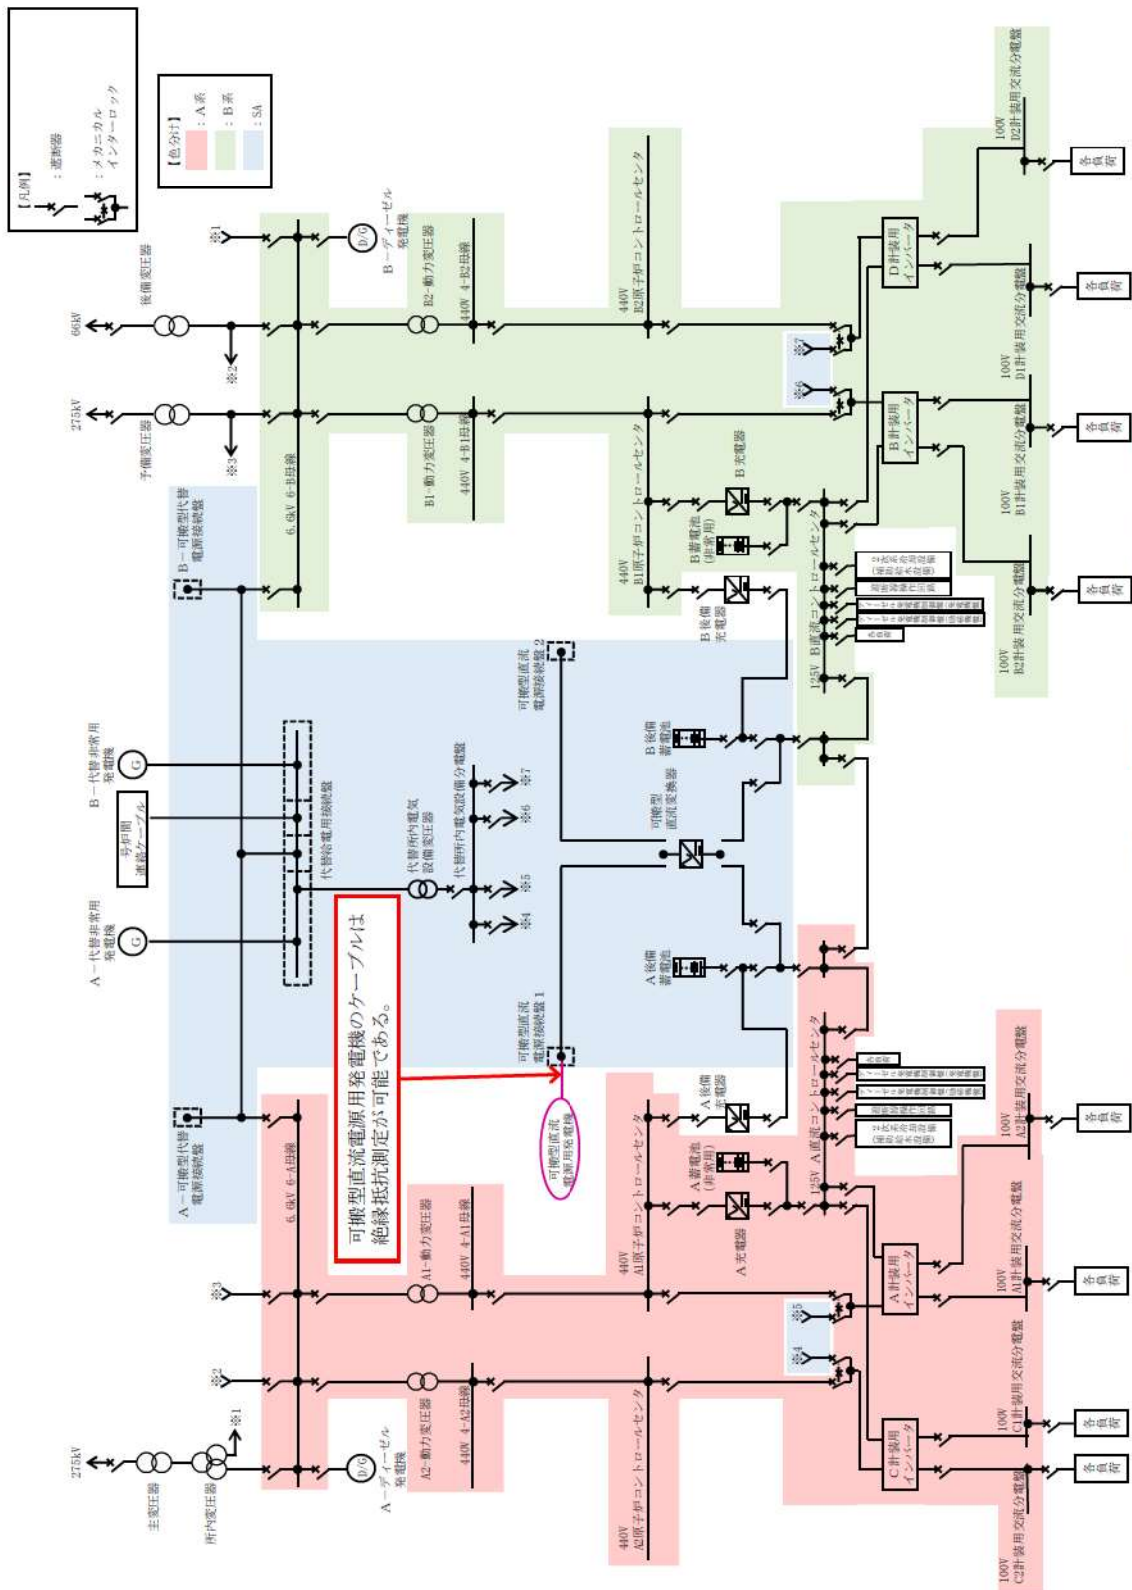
【凡例】
：遮断器
：メカニカルインターロック

【色分け】
：A系
：B系
：SA

66kV
275kV
275kV
後備変圧器
予備変圧器
主変圧器
所内変圧器
※1
※2
※3
※1
※2
※3
※4
※5
※6
※7
B－ディーゼル発電機
A－ディーゼル発電機
D/G
D/G
B2－動力変圧器
B1－動力変圧器
A1－動力変圧器
A2－動力変圧器
440V 4-B2母線
440V 4-B1母線
440V 4-A1母線
440V 4-A2母線
6.6kV 6-B母線
6.6kV 6-A母線
440V B2原子炉コントロールセンタ
440V B1原子炉コントロールセンタ
440V A1原子炉コントロールセンタ
440V A2原子炉コントロールセンタ
B－可搬型代替電源接続盤
A－可搬型代替電源接続盤
B－代替非常用発電機
A－代替非常用発電機
G
G
号炉間連絡ケーブル
代替給電用接続盤
代替所内電気設備変圧器
代替所内電気設備分電盤
可搬型直流電源接続盤2
可搬型直流電源接続盤1
可搬型直流変換器
B後備蓄電池
A後備蓄電池
B後備充電器
A後備充電器
B蓄電池(非常用)
A蓄電池(非常用)
B充電器
A充電器
125V B直流コントロールセンタ
125V A直流コントロールセンタ
D計装用インバータ
B計装用インバータ
A計装用インバータ
C計装用インバータ
100V D2計装用交流分電盤
100V D1計装用交流分電盤
100V B1計装用交流分電盤
100V B2計装用交流分電盤
100V A2計装用交流分電盤
100V A1計装用交流分電盤
100V C1計装用交流分電盤
100V C2計装用交流分電盤
各負荷
各負荷
各負荷
各負荷
各負荷
各負荷
各負荷
各負荷
可搬型直流電源用発電機
可搬型直流電源用発電機のケーブルは絶縁抵抗測定が可能である。